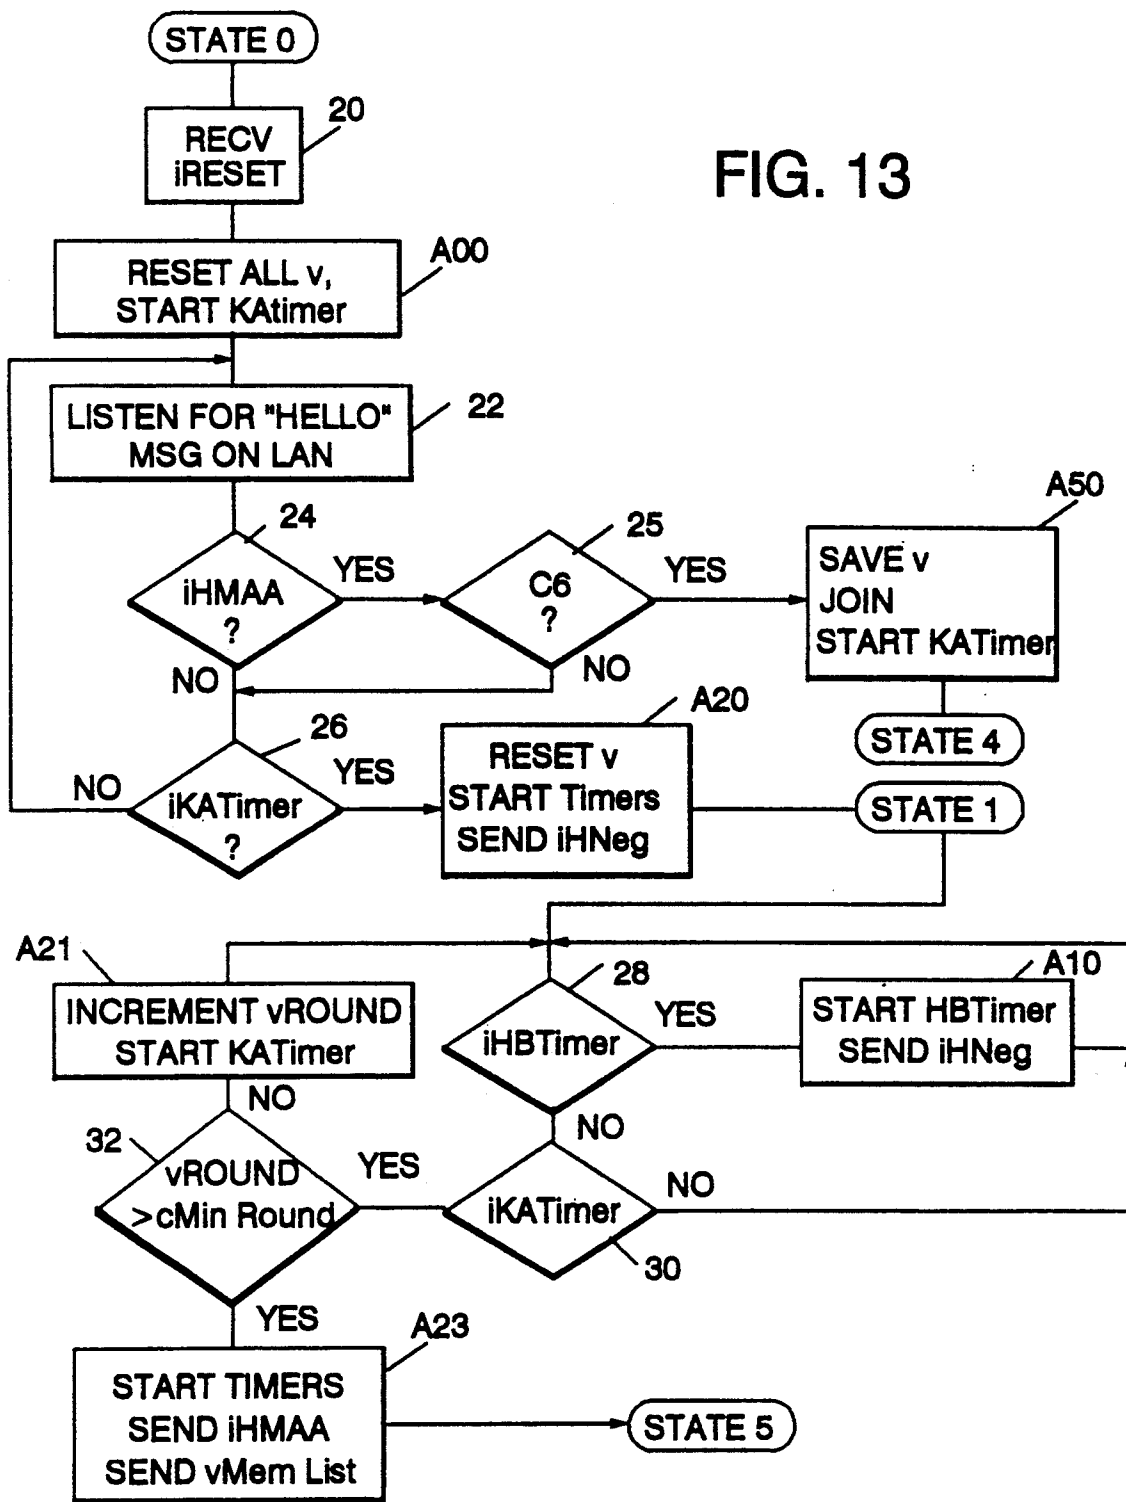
STATE 0

RECV iRESET

20

FIG. 13

RESET ALL v, START KAtimer

A00

LISTEN FOR "HELLO" MSG ON LAN

22

24

iHMAA ?

YES

25

C6 ?

YES

A50

SAVE v JOIN START KATimer

NO

NO

STATE 4

26

A20

NO

iKATimer ?

YES

RESET v START Timers SEND iHNeg

STATE 1

A21

28

A10

INCREMENT vROUND START KATimer

iHBTimer

YES

START HBTimer SEND iHNeg

NO

NO

32

vROUND >cMin Round

YES

iKATimer

NO

30

YES

A23

START TIMERS SEND iHMAA SEND vMem List

STATE 5